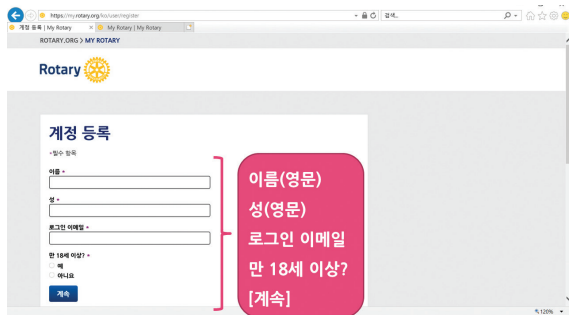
https://my.rotary.org/ko/user/register
검색...
계정 등록 | My Rotary
My Rotary | My Rotary

ROTARY.ORG > MY ROTARY

Rotary

계정 등록

*필수 항목

이름 *

성 *

로그인 이메일 *

만 18세 이상? *
예
아니요

계속

이름(영문)
성(영문)
로그인 이메일
만 18세 이상?
[계속]

120%